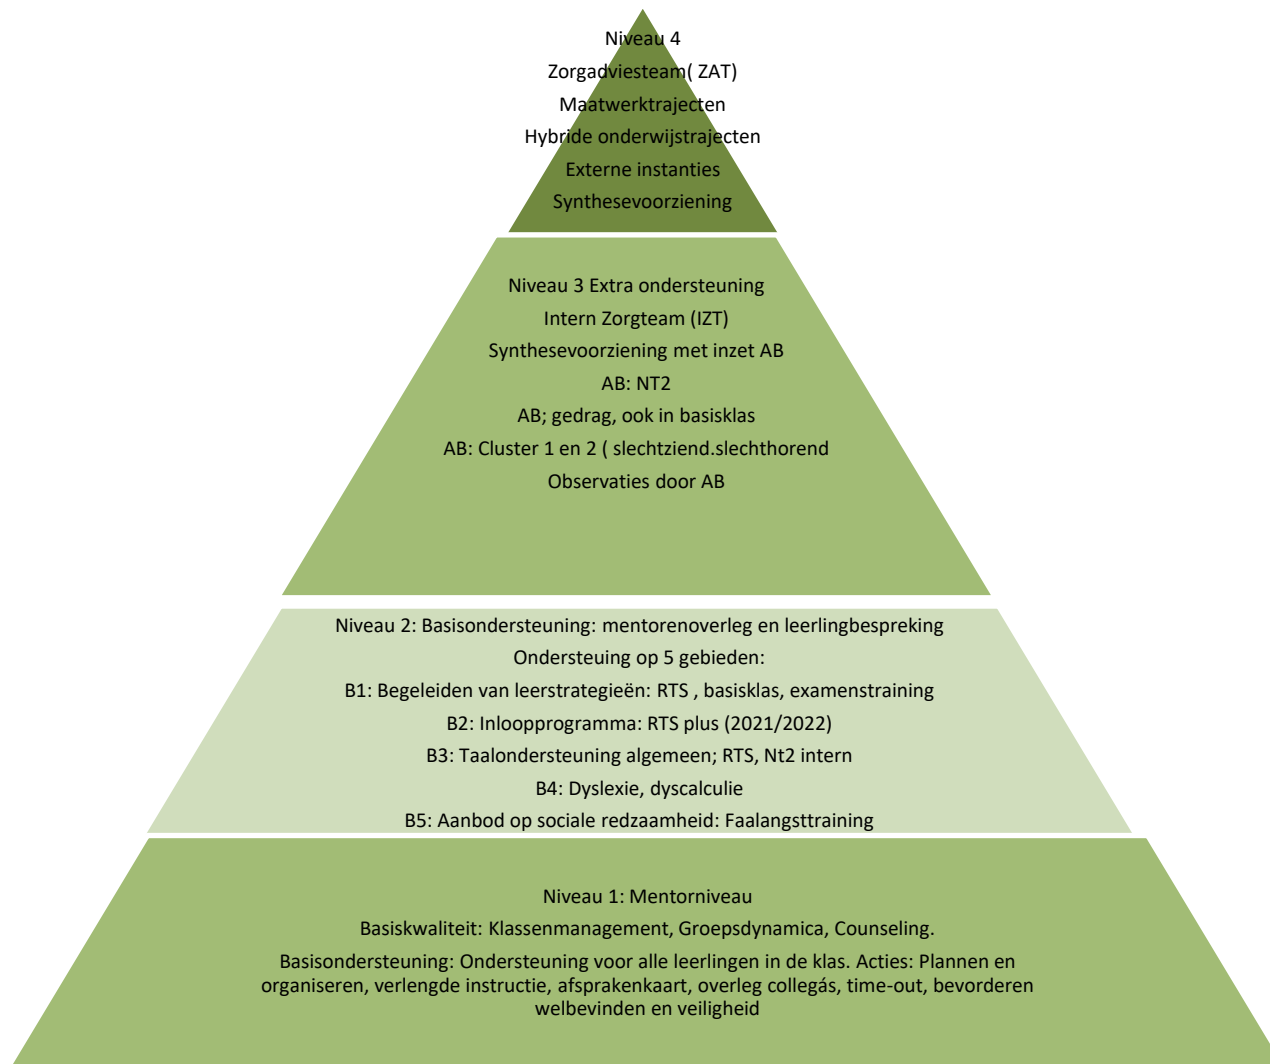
Niveau 4
Zorgadviesteam( ZAT)
Maatwerktrajecten
Hybride onderwijstrajecten
Externe instanties
Synthesevoorziening

Niveau 3 Extra ondersteuning
Intern Zorgteam (IZT)
Synthesevoorziening met inzet AB
AB: NT2
AB; gedrag, ook in basisklas
AB: Cluster 1 en 2 ( slechtziend.slechthorend
Observaties door AB

Niveau 2: Basisondersteuning: mentorenoverleg en leerlingbespreking
Ondersteuing op 5 gebieden:
B1: Begeleiden van leerstrategieën: RTS , basisklas, examenstraining
B2: Inloopprogramma: RTS plus (2021/2022)
B3: Taalondersteuning algemeen; RTS, Nt2 intern
B4: Dyslexie, dyscalculie
B5: Aanbod op sociale redzaamheid: Faalangsttraining

Niveau 1: Mentorniveau
Basiskwaliteit: Klassenmanagement, Groepsdynamica, Counseling.
Basisondersteuning: Ondersteuning voor alle leerlingen in de klas. Acties: Plannen en organiseren, verlengde instructie, afsprakenkaart, overleg collegás, time-out, bevorderen welbevinden en veiligheid